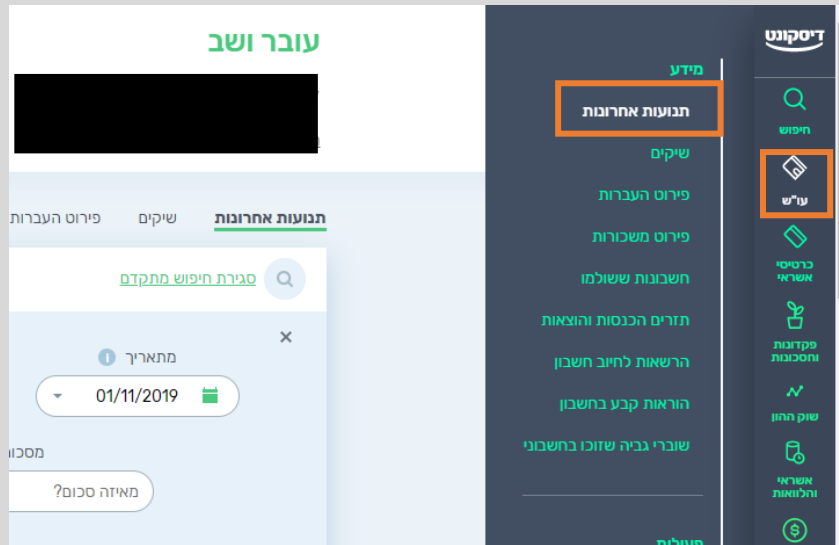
דיסקונט

חיפוש

עו"ש

כרטיסי אשראי

פקדונות וחסכונות

שוק ההון

אשראי והלוואות

מידע

תנועות אחרונות

שיקים

פירוט העברות

פירוט משכורות

חשבונות ששולמו

תזרים הכנסות והוצאות

הרשאות לחיוב חשבון

הוראות קבע בחשבון

שוברי גביה שזוכו בחשבוני

פעולות

עובר ושב

תנועות אחרונות שיקים פירוט העברות

סגירת חיפוש מתקדם

מתאריך

01/11/2019

מסכו

מאיזה סכום?